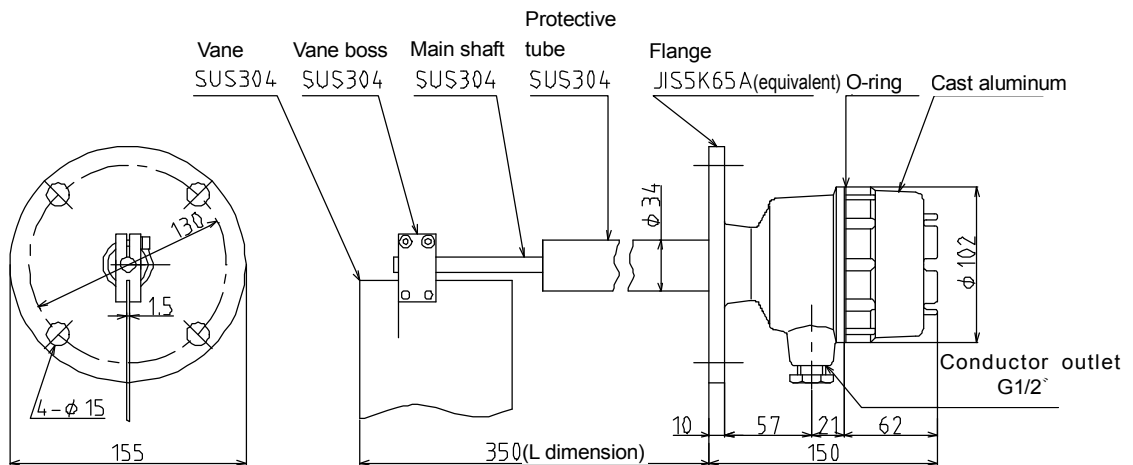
Vane
SUS304
Vane boss
SUS304
Main shaft
SUS304
Protective tube
SUS304
Flange
JIS5K65A(equivalent)
O-ring
Cast aluminum

130
1.5
4-$\phi$15
155

$\phi$34
$\phi$102

Conductor outlet
G1/2"

10
57
21
62
350(L dimension)
150